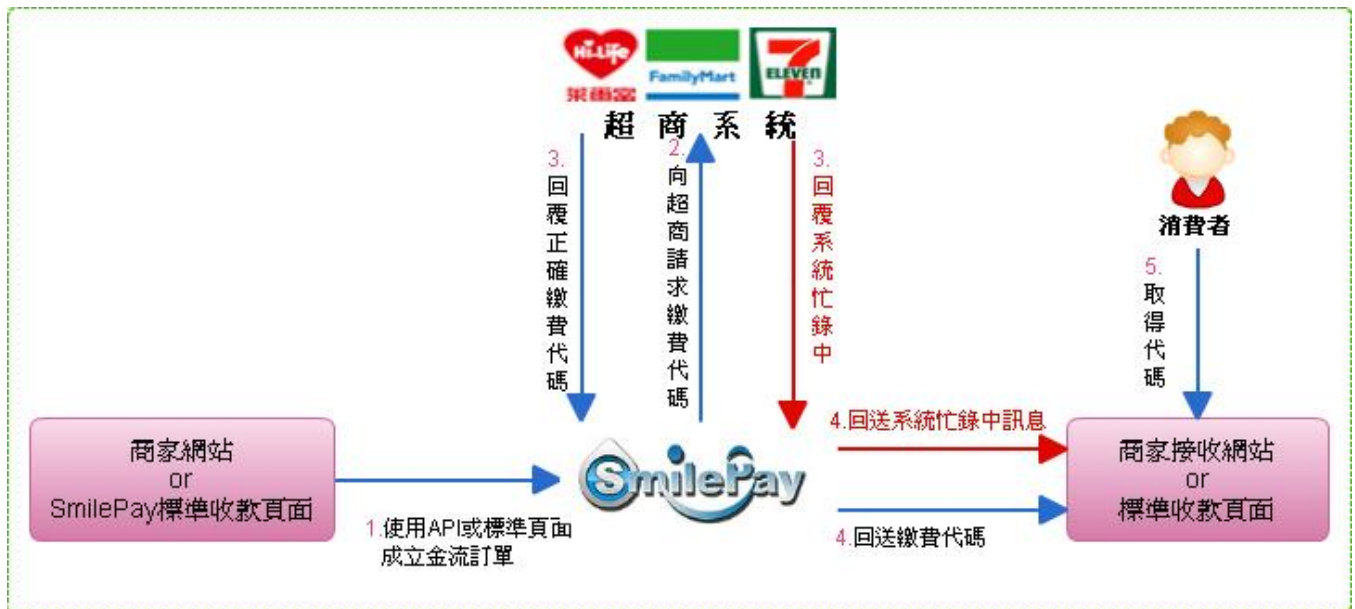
Hi-Life 萊爾富 FamilyMart ELEVEN

超 商 系 統

3. 回覆正確繳費代碼

2. 向超商請求繳費代碼

3. 回覆系統忙錄中

消費者

5. 取得代碼

商家網站 or SmilePay標準收款頁面

SmilePay

4.回送系統忙錄中訊息

商家接收網站 or 標準收款頁面

1.使用API或標準頁面成立金流訂單

4.回送繳費代碼